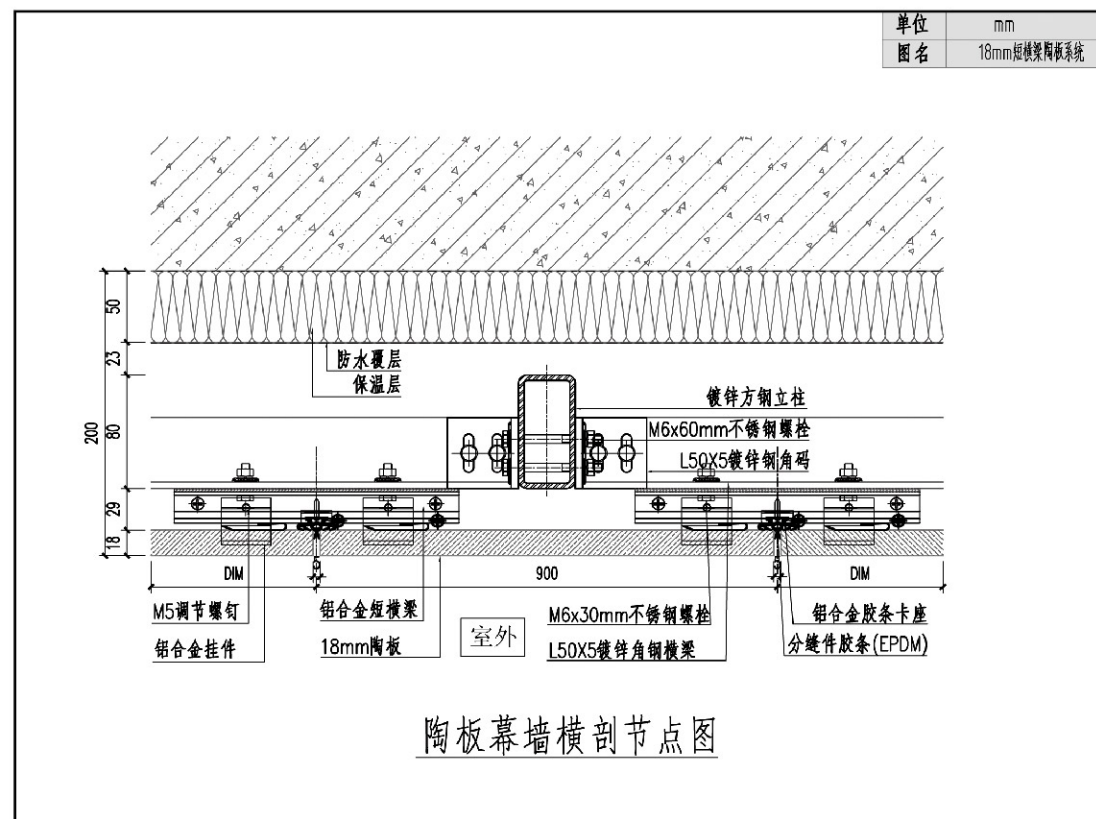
| 单位 | mm |
|---|---|
| 图名 | 18mm短横梁陶板系统 |

50
23
200
80
29
18

防水覆层
保温层

镀锌方钢立柱
M6x60mm不锈钢螺栓
L50X5镀锌钢角码

DIM
900
DIM

M5调节螺钉
铝合金挂件
铝合金短横梁
18mm陶板
室外
M6x30mm不锈钢螺栓
L50X5镀锌角钢横梁
铝合金胶条卡座
分缝件胶条(EPDM)

陶板幕墙横剖节点图